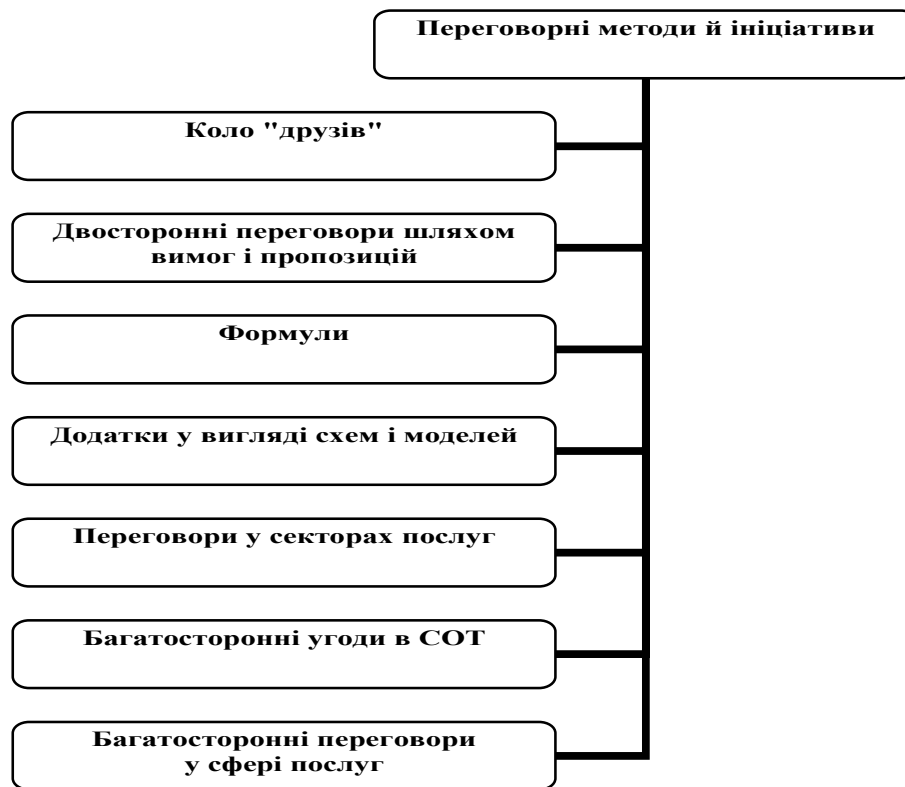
Переговорні методи й ініціативи

Коло "друзів"

Двосторонні переговори шляхом вимог і пропозицій

Формули

Додатки у вигляді схем і моделей

Переговори у секторах послуг

Багатосторонні угоди в СОТ

Багатосторонні переговори у сфері послуг